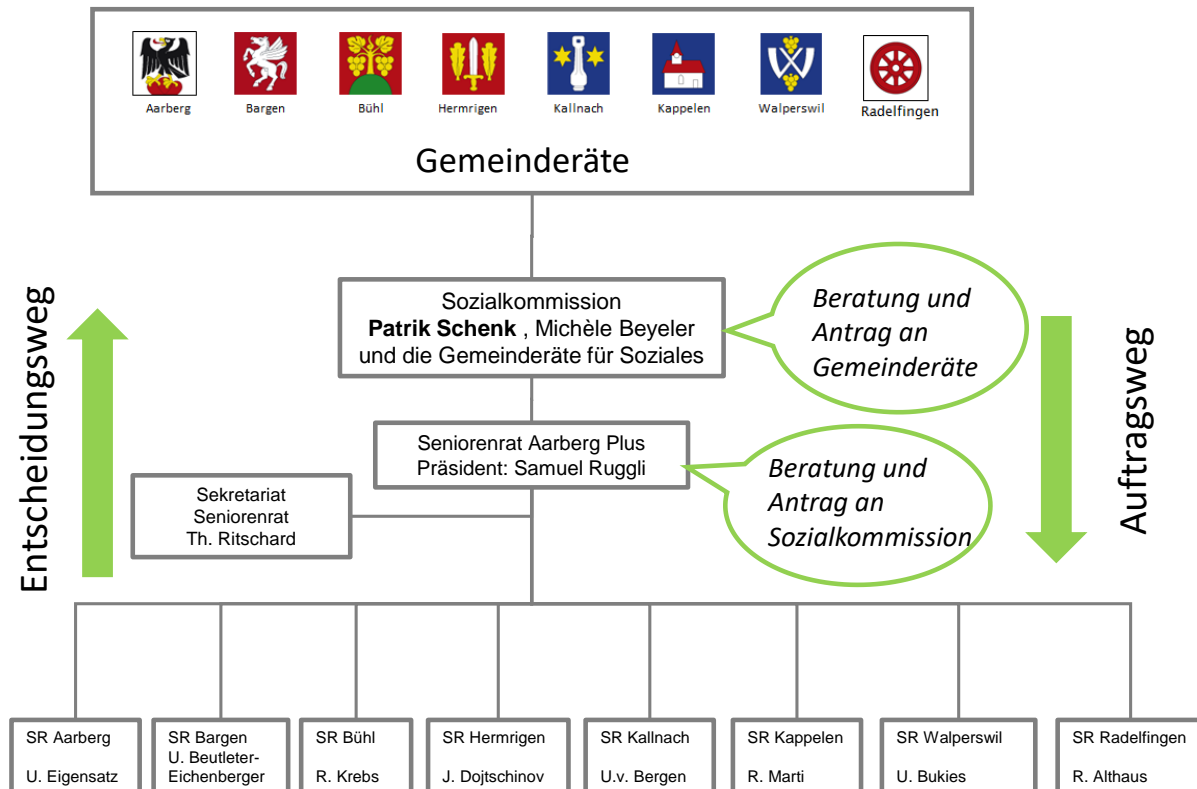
Aarberg
Bargen
Bühl
Hermrigen
Kallnach
Kappelen
Walperswil
Radelfingen

Gemeinderäte

Entscheidungsweg

Sozialkommission
**Patrik Schenk** , Michèle Beyeler und die Gemeinderäte für Soziales

Beratung und Antrag an Gemeinderäte

Auftragsweg

Seniorenrat Aarberg Plus
Präsident: Samuel Ruggli

Beratung und Antrag an Sozialkommission

Sekretariat
Seniorenrat
Th. Ritschard

SR Aarberg
U. Eigensatz

SR Bargen
U. Beutleter-Eichenberger

SR Bühl
R. Krebs

SR Hermrigen
J. Dojtschinov

SR Kallnach
U.v. Bergen

SR Kappelen
R. Marti

SR Walperswil
U. Bukies

SR Radelfingen
R. Althaus